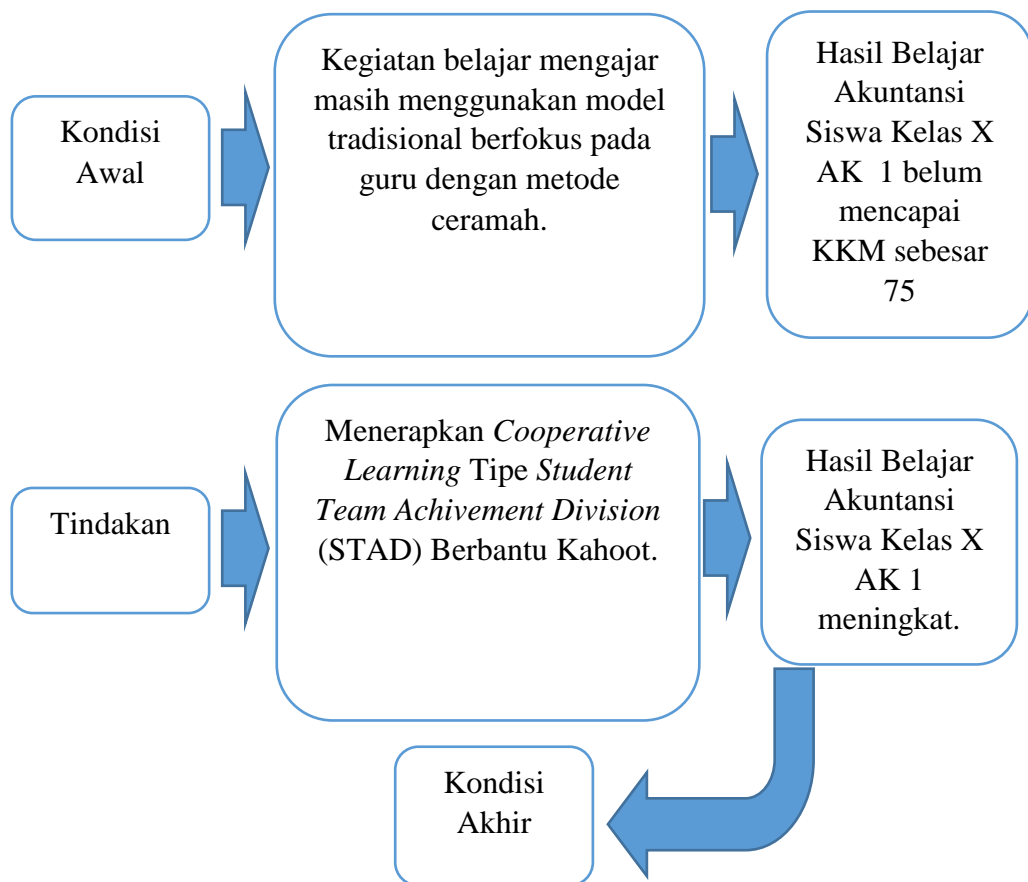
Kondisi Awal

Kegiatan belajar mengajar masih menggunakan model tradisional berfokus pada guru dengan metode ceramah.

Hasil Belajar Akuntansi Siswa Kelas X AK 1 belum mencapai KKM sebesar 75

Tindakan

Menerapkan *Cooperative Learning* Tipe *Student Team Achivement Division* (STAD) Berbantu Kahoot.

Hasil Belajar Akuntansi Siswa Kelas X AK 1 meningkat.

Kondisi Akhir